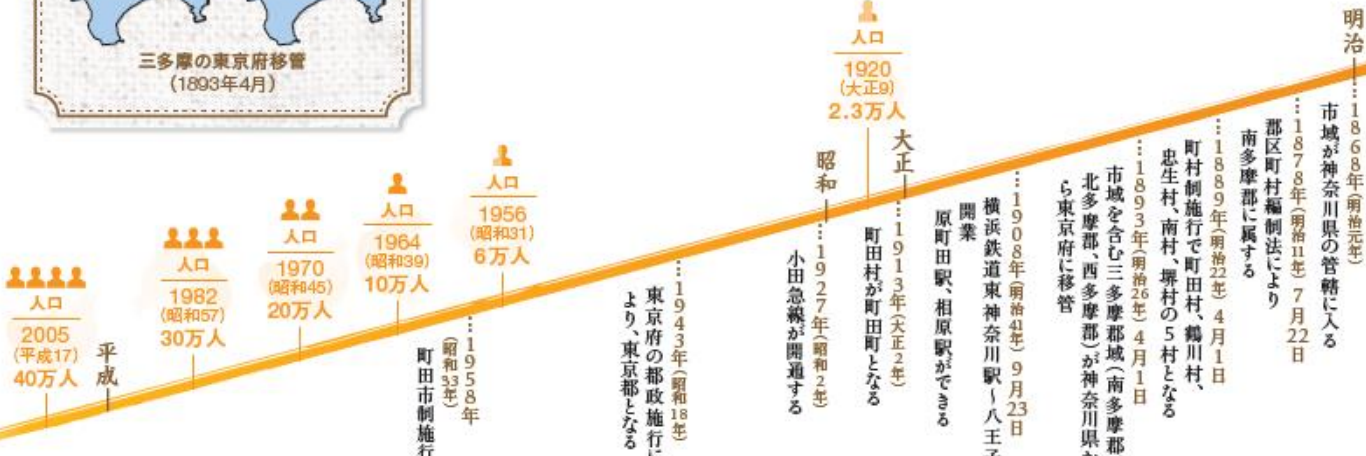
三多摩の東京府移管
(1893年4月)

明治
1868年(明治元年)
市域が神奈川県の管轄に入る

1878年(明治11年)7月22日
郡区町村編制法により南多摩郡に属する

1889年(明治22年)4月1日
町村制施行で町田村、鶴川村、忠生村、南村、堺村の5村となる

1893年(明治26年)4月1日
市域を含む三多摩郡域(南多摩郡、北多摩郡、西多摩郡)が神奈川県から東京府に移管

1908年(明治41年)9月23日
横浜鉄道東神奈川駅~八王子開業
原町田駅、相原駅ができる

大正
1913年(大正2年)
町田村が町田町となる

人口
1920
(大正9)
2.3万人

昭和
1927年(昭和2年)
小田急線が開通する

1943年(昭和18年)
東京府の都政施行により、東京都となる

人口
1956
(昭和31)
6万人

1958年
(昭和33年)
町田市制施行

人口
1964
(昭和39)
10万人

人口
1970
(昭和45)
20万人

人口
1982
(昭和57)
30万人

平成

人口
2005
(平成17)
40万人